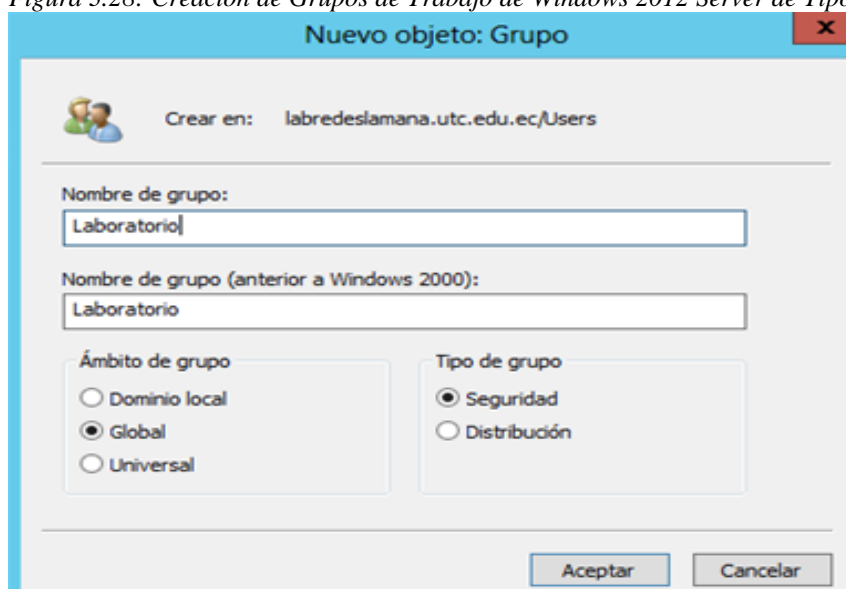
Figura 3.28: Creación de Grupos de Trabajo de Windows 2012 Server de Tipo

Nuevo objeto: Grupo

x

Crear en: labredeslamana.utc.edu.ec/Users

Nombre de grupo:

Laboratorio

Nombre de grupo (anterior a Windows 2000):

Laboratorio

Ámbito de grupo

Dominio local

Global

Universal

Tipo de grupo

Seguridad

Distribución

Aceptar

Cancelar